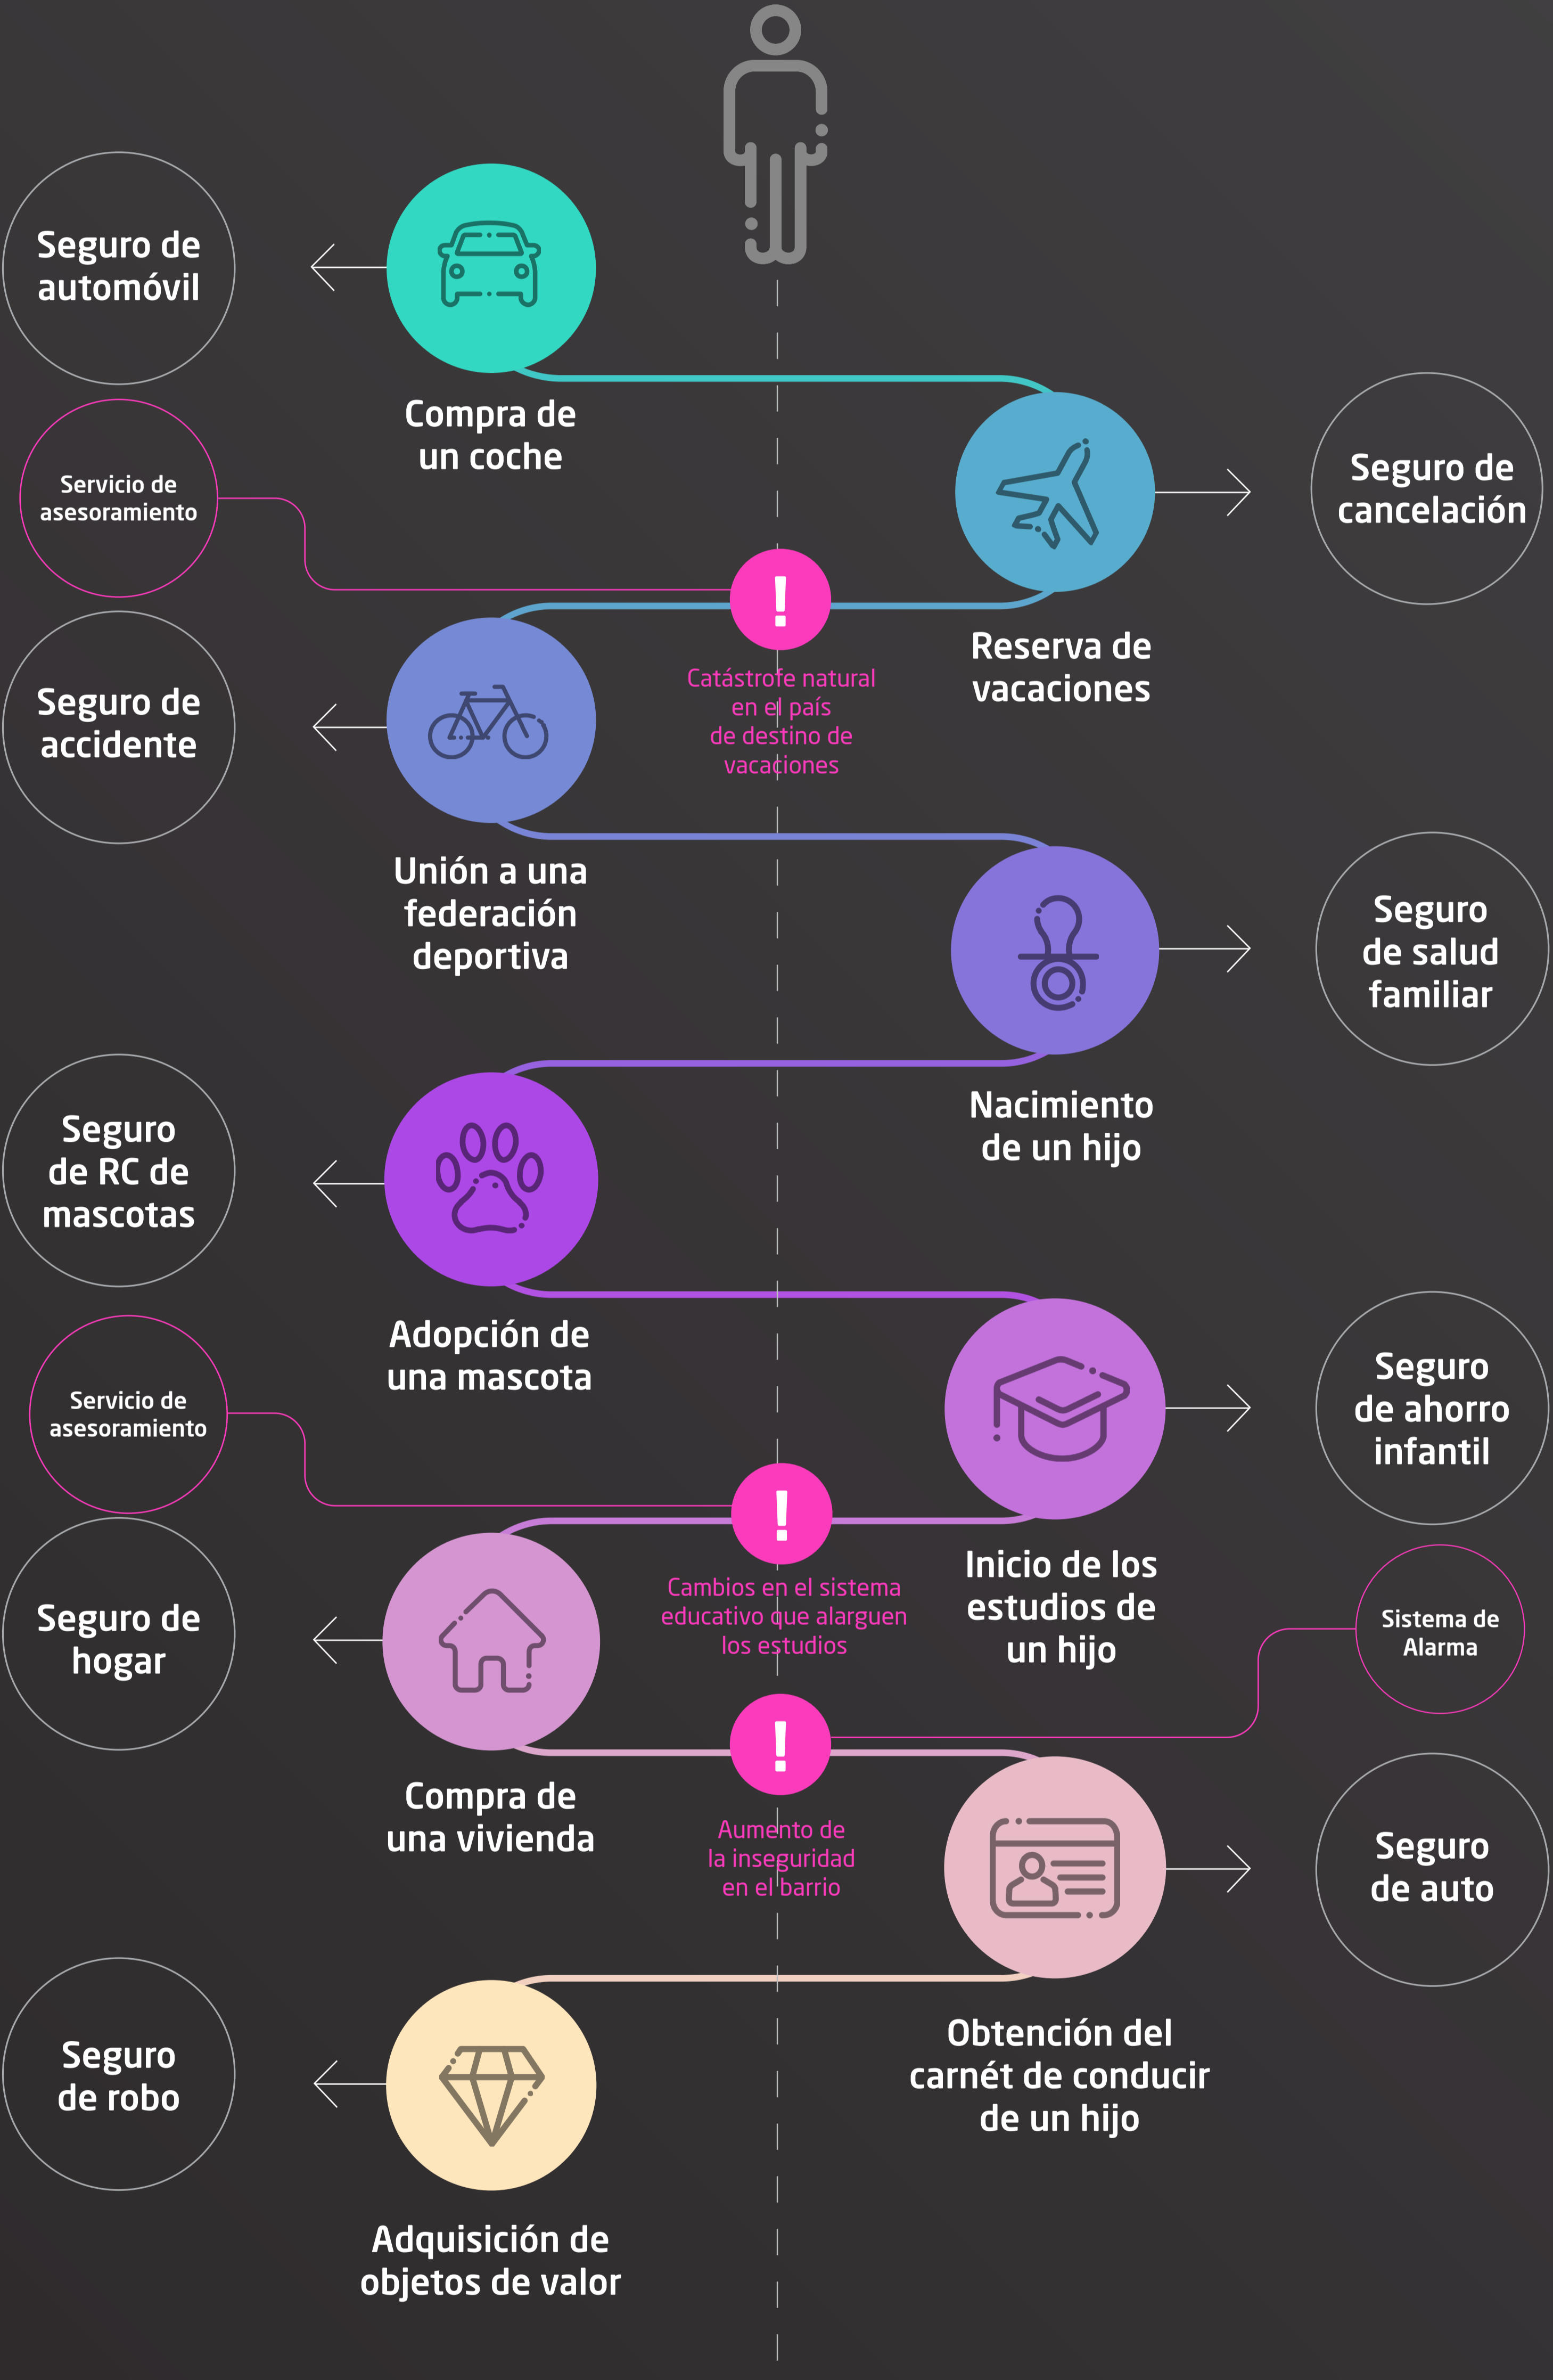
Seguro de automóvil

Compra de un coche

Seguro de cancelación

Servicio de asesoramiento

Reserva de vacaciones

!

Catástrofe natural en el país de destino de vacaciones

Seguro de accidente

Unión a una federación deportiva

Seguro de salud familiar

Nacimiento de un hijo

Seguro de RC de mascotas

Adopción de una mascota

Seguro de ahorro infantil

Servicio de asesoramiento

!

Cambios en el sistema educativo que alarguen los estudios

Inicio de los estudios de un hijo

Seguro de hogar

Sistema de Alarma

Compra de una vivienda

!

Aumento de la inseguridad en el barrio

Seguro de auto

Obtención del carnét de conducir de un hijo

Seguro de robo

Adquisición de objetos de valor